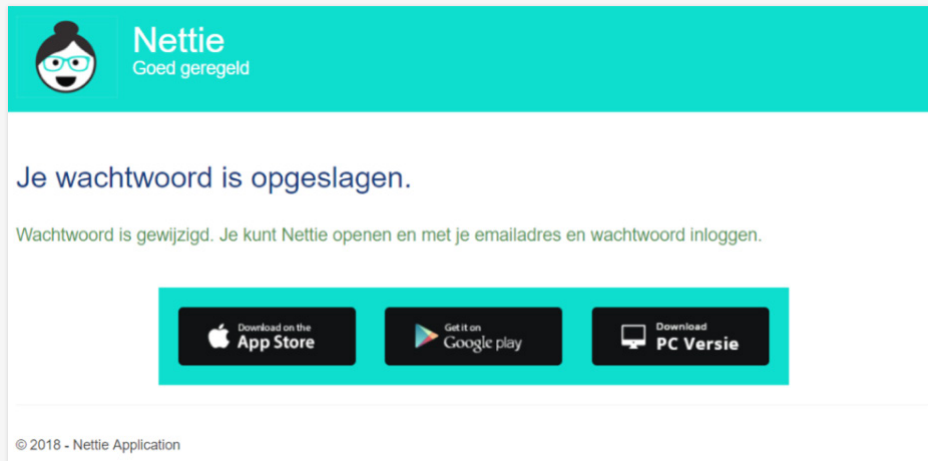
Nettie
Goed geregeld

Je wachtwoord is opgeslagen.

Wachtwoord is gewijzigd. Je kunt Nettie openen en met je emailadres en wachtwoord inloggen.

Download on the App Store

Get it on Google play

Download PC Versie

© 2018 - Nettie Application